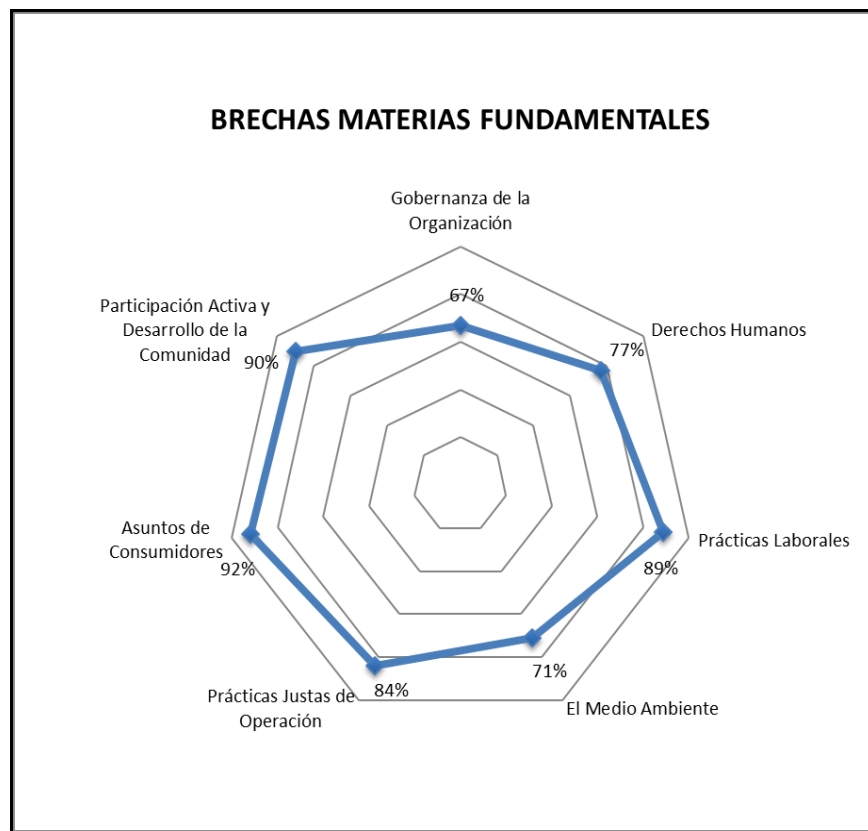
BRECHAS MATERIAS FUNDAMENTALES

Gobernanza de la Organización

67%

Derechos Humanos

77%

Prácticas Laborales

89%

El Medio Ambiente

71%

Prácticas Justas de Operación

84%

Asuntos de Consumidores

92%

Participación Activa y Desarrollo de la Comunidad

90%